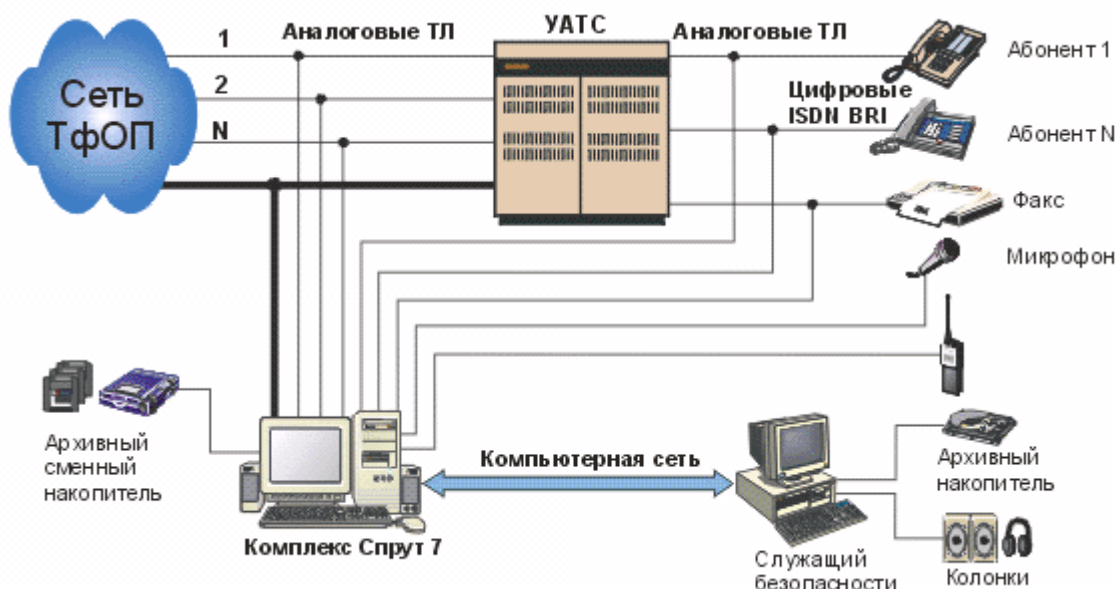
Сеть ТфОП

1

2

N

Аналоговые ТЛ

УАТС

Аналоговые ТЛ

Абонент 1

Цифровые ISDN BRI

Абонент N

Факс

Микрофон

Архивный сменный накопитель

Компьютерная сеть

Комплекс Спрут 7

Служащий безопасности

Архивный накопитель

Колонки